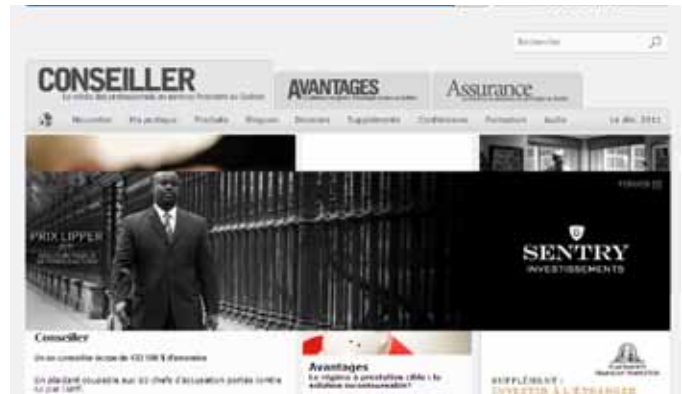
Rechercher

CONSEILLER
Le média des professionnels en services financiers au Québec

AVANTAGES

Assurance

Nouvelles En pratique Produits Blogues Dossiers Suppléments Conférences Formation Audio Le déc. 2011

PRIX LIPPER

FERMER

SENTRY
INVESTISSEMENTS

Conseiller
Un ex conseiller accusé de 433 000 $ d'amendes
En plaidant coupable aux 83 chefs d'accusation portés contre lui par l'AMF,

Avantages
Le régime à prestation cible : la solution incontournable?

SUPPLÉMENT :
INVESTIR À L'ÉTRANGER